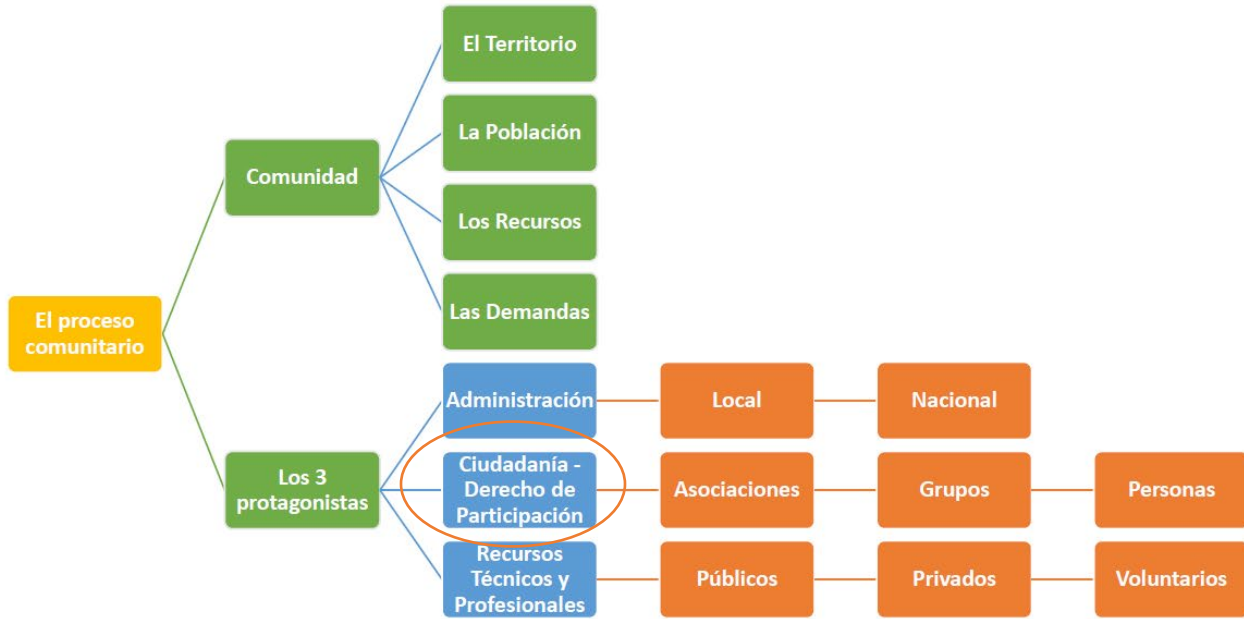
El proceso comunitario

Comunidad

El Territorio

La Población

Los Recursos

Las Demandas

Los 3 protagonistas

Administración

Local

Nacional

Ciudadanía - Derecho de Participación

Asociaciones

Grupos

Personas

Recursos Técnicos y Profesionales

Públicos

Privados

Voluntarios